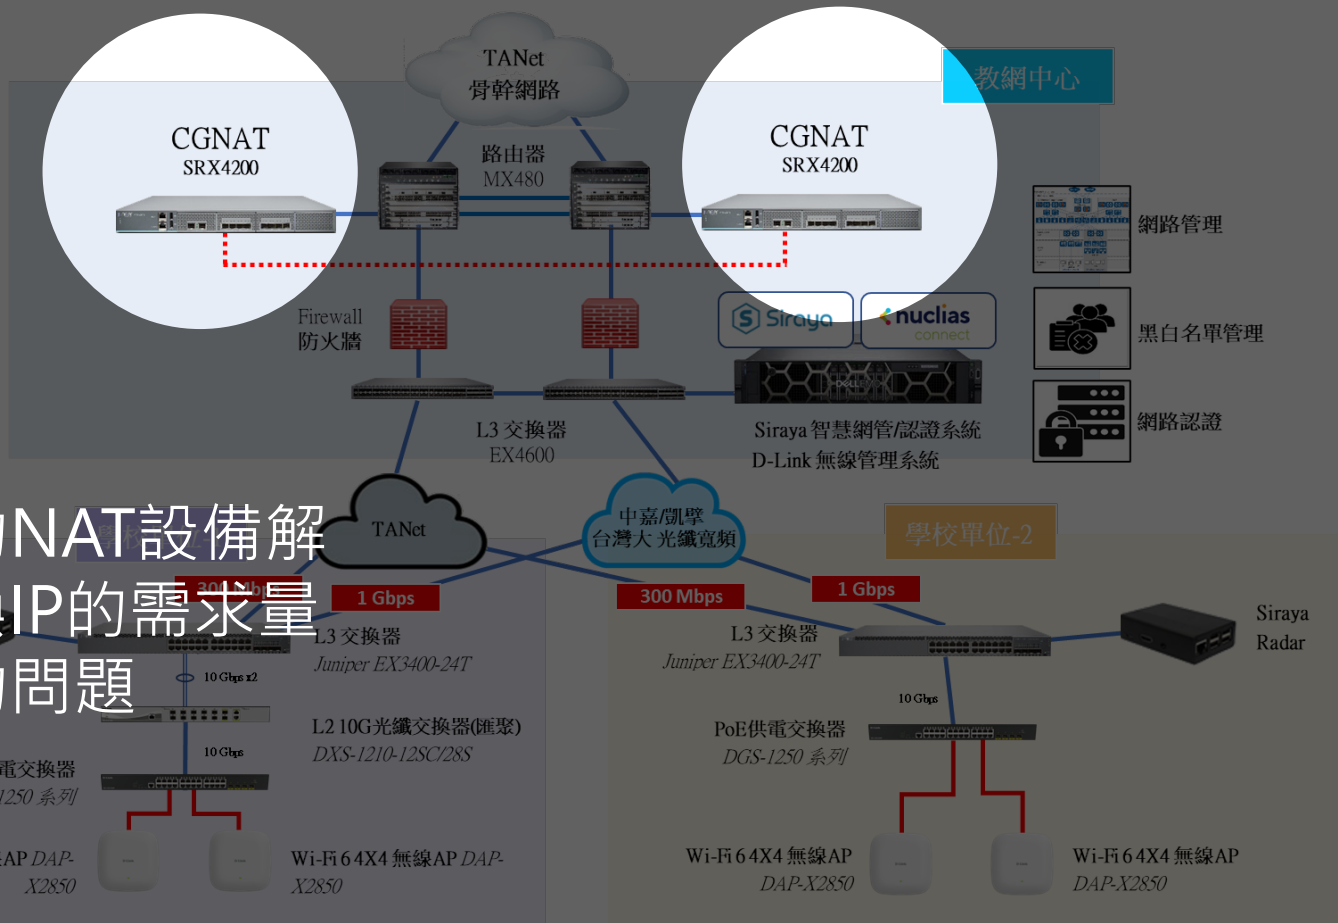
TANet
骨幹網路

教網中心

CGNAT
SRX4200

路由器
MX480

CGNAT
SRX4200

網路管理

Firewall
防火牆

Siraya

nuclias
connect

黑白名單管理

L3 交換器
EX4600

Siraya 智慧網管/認證系統
D-Link 無線管理系統

網路認證

NAT設備解
IP的需求量
問題

TANet

中嘉/凱擘
台灣大 光纖寬頻

學校單位-2

300 Mbps

1 Gbps

300 Mbps

1 Gbps

Siraya
Radar

L3 交換器
Juniper EX3400-24T

L3 交換器
Juniper EX3400-24T

10 Gbps x2

L2 10G光纖交換器(匯聚)
DXS-1210-12SC/28S

10 Gbps

PoE供電交換器
DGS-1250 系列

10 Gbps

電交換器
1250 系列

AP DAP-
X2850

Wi-Fi 6 4X4 無線AP DAP-
X2850

Wi-Fi 6 4X4 無線AP
DAP-X2850

Wi-Fi 6 4X4 無線AP
DAP-X2850